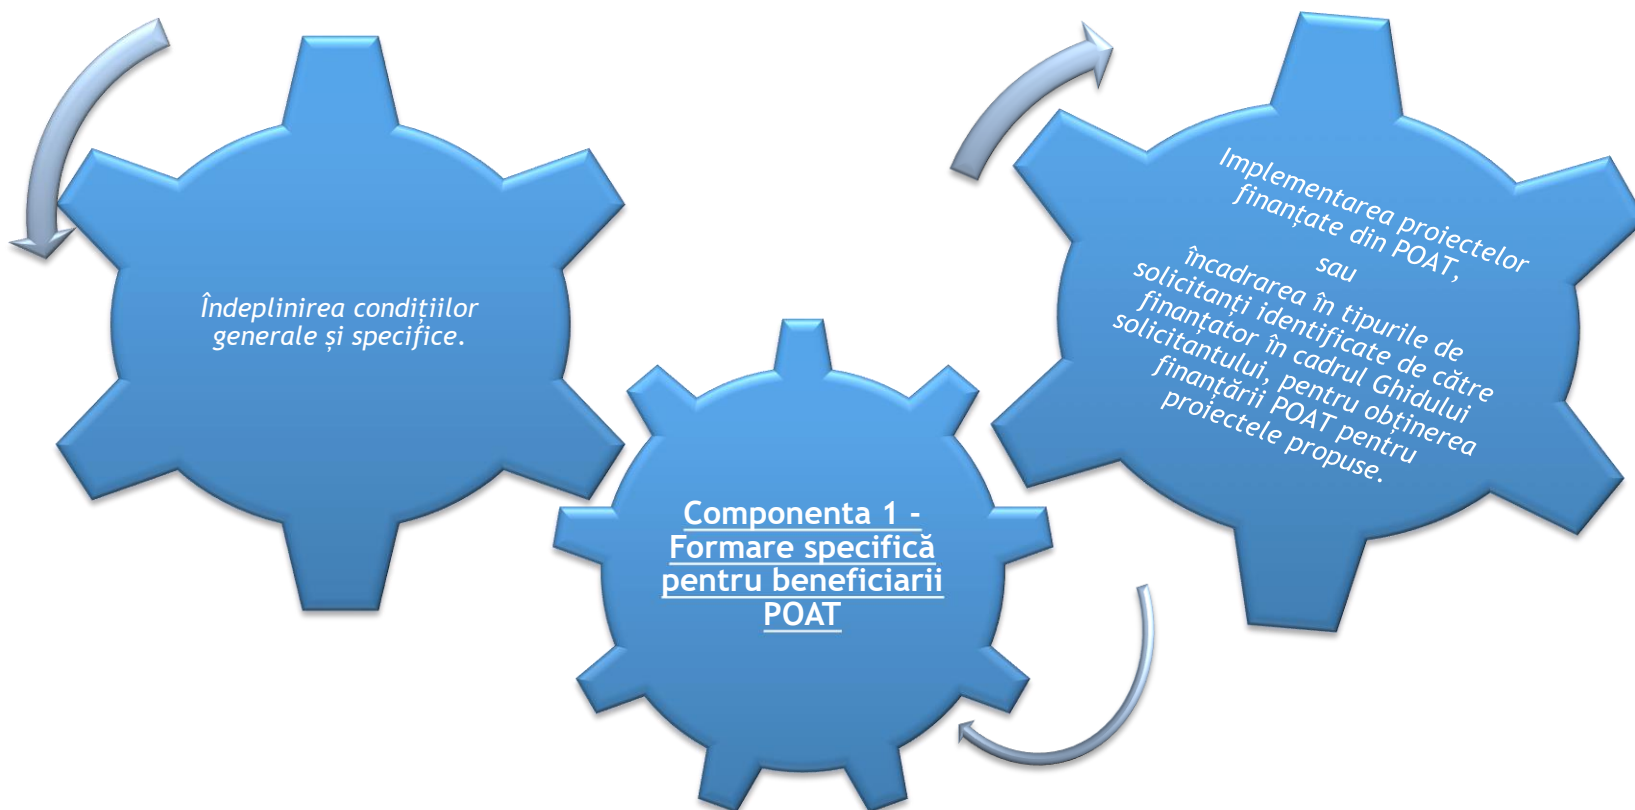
Îndeplinirea condițiilor generale și specifice.

Componenta 1 - Formare specifică pentru beneficiarii POAT

Implementarea proiectelor finanțate din POAT,
sau
încadrarea în tipurile de solicitanți identificate de către finanțator în cadrul Ghidului solicitantului, pentru obținerea finanțării POAT pentru proiectele propuse.